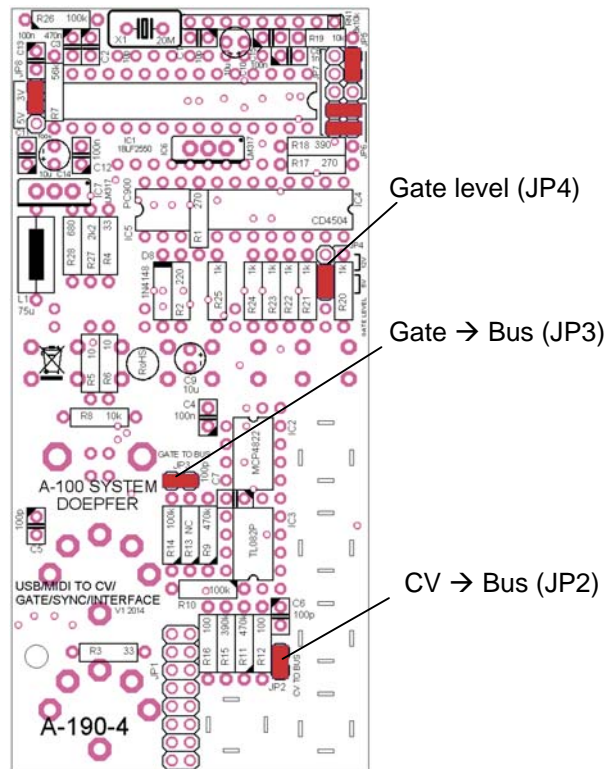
R26 100k
X1 20M
100n C13
470n C3
JP8
3V
5V
56k
R7
C2
R19 10k
JP7
JP6
JP5
IC1
18F2550
C6
MIDI
R18 390
R17 270
C14
10u
C12
100n
PC900
IC5
R1
270
CD4504
IC4
Gate level (JP4)
JP4
R28 680
R27 2k2
R4 33
D8
1N4148
R2 220
R25 1k
R24 1k
R23 1k
R22 1k
R21 1k
R20 1k
GATE LEVEL
L1
75u
R5 10
R6 10
RoHS
C9
10u
Gate → Bus (JP3)
R8 10k
C4
100n
GATE TO BUS
JP3
C7
100p
MCP4822
IC2
A-100 SYSTEM
DOEPFER
100p
C5
R14 100k
R13 NC
R9 470k
TL082P
IC3
USB/MIDI TO CV/
GATE/SYNC/INTERFACE
V1 2014
R10 100k
C8
100p
CV → Bus (JP2)
JP1
R16 100
R15 390k
R11 470k
R12 100
JP2
CV TO BUS
R3 33
A-190-4